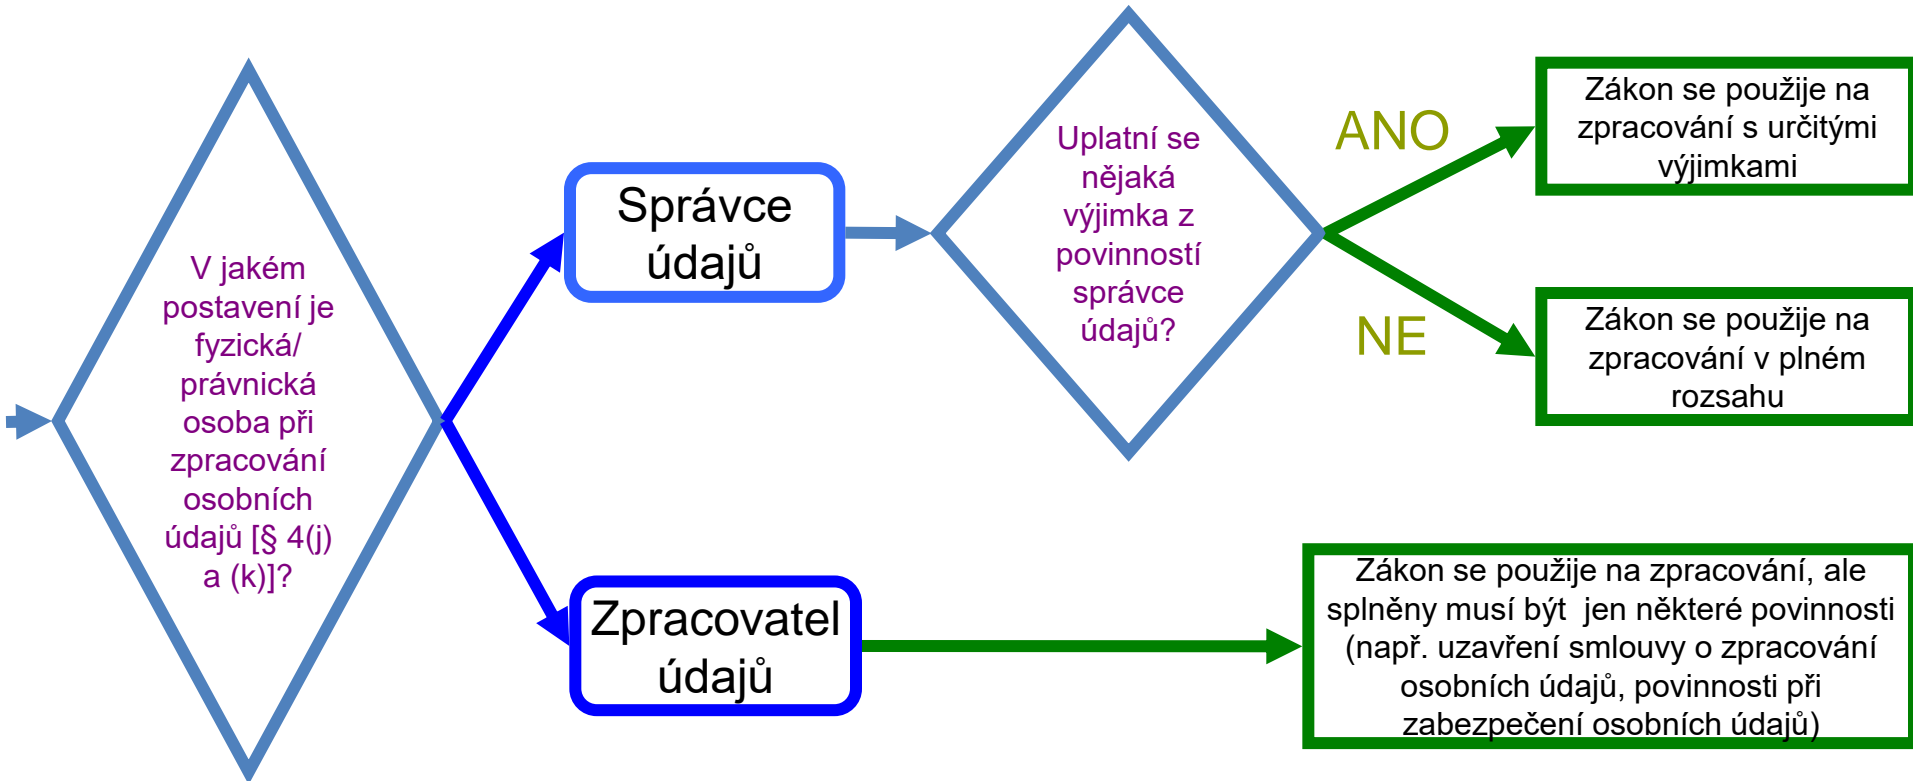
V jakém postavení je fyzická/ právnická osoba při zpracování osobních údajů [§ 4(j) a (k)]?

Správce údajů

Uplatní se nějaká výjimka z povinností správce údajů?

ANO

Zákon se použije na zpracování s určitými výjimkami

NE

Zákon se použije na zpracování v plném rozsahu

Zpracovatel údajů

Zákon se použije na zpracování, ale splněny musí být jen některé povinnosti (např. uzavření smlouvy o zpracování osobních údajů, povinnosti při zabezpečení osobních údajů)